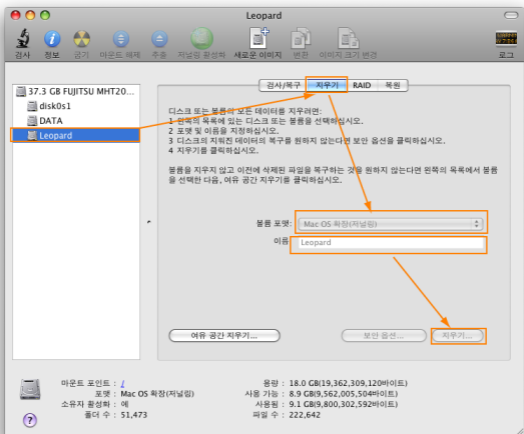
Leopard

검사 정보 굽기 마운트 해제 추출 저널링 활성화 새로운 이미지 변환 이미지 크기 변경 로그

37.3 GB FUJITSU MHT20...
disk0s1
DATA
Leopard

검사/복구 지우기 RAID 복원

디스크 또는 볼륨의 모든 데이터를 지우려면:
1 왼쪽의 목록에 있는 디스크 또는 볼륨을 선택하십시오.
2 포맷 및 이름을 지정하십시오.
3 디스크의 지워진 데이터 복구를 원하지 않는다면 보안 옵션을 클릭하십시오.
4 지우기를 클릭하십시오.

볼륨을 지우지 않고 이전에 삭제된 파일을 복구하는 것을 원하지 않는다면 왼쪽의 목록에서 볼륨을 선택한 다음, 여유 공간 지우기를 클릭하십시오.

볼륨 포맷: Mac OS 확장(저널링)
이름: Leopard

여유 공간 지우기... 보안 옵션... 지우기...

마운트 포인트: /
포맷: Mac OS 확장(저널링)
소유자 활성화: 예
폴더 수: 51,473
용량: 18.0 GB(19,362,309,120바이트)
사용 가능: 8.9 GB(9,562,005,504바이트)
사용됨: 9.1 GB(9,800,302,592바이트)
파일 수: 222,642